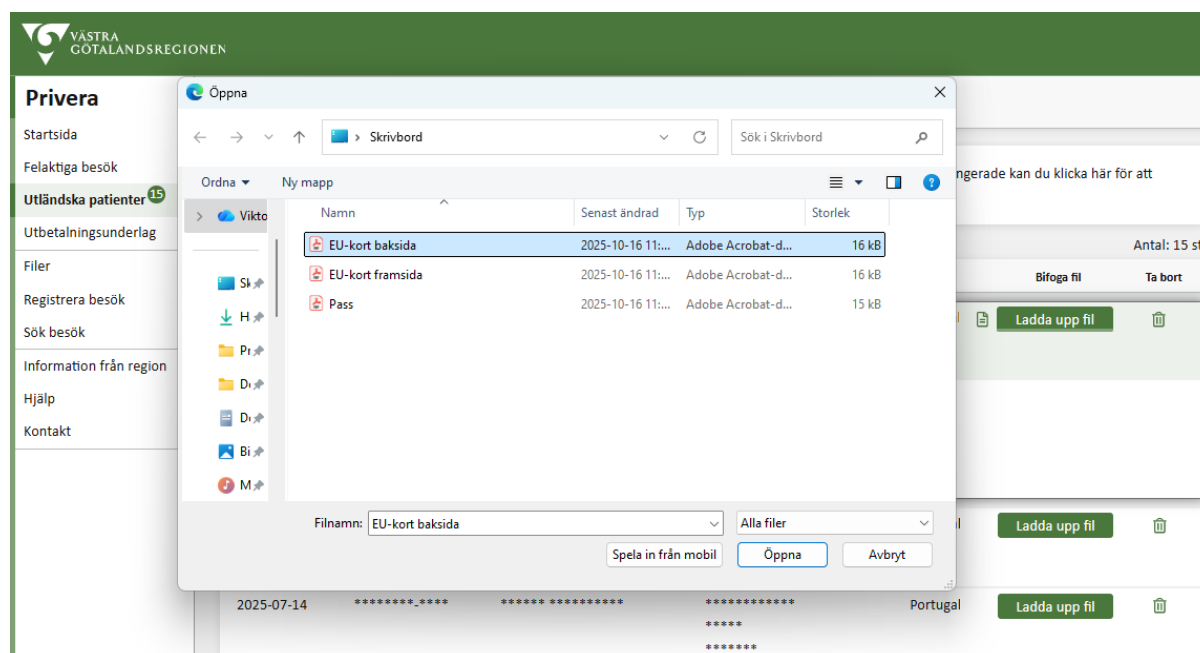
VÄSTRA GÖTALANDSREGIONEN

Privera

Startsida
Felaktiga besök
Utländska patienter 15
Utbetalningsunderlag
Filer
Registrera besök
Sök besök
Information från region
Hjälp
Kontakt

Öppna

Skrivbord

Sök i Skrivbord

Ordna
Ny mapp

Vikto

Sk
H
Pr
D
D
Bi
M

| Namn | Senast ändrad | Typ | Storlek |
|---|---|---|---|
| EU-kort baksida | 2025-10-16 11:... | Adobe Acrobat-d... | 16 kB |
| EU-kort framsida | 2025-10-16 11:... | Adobe Acrobat-d... | 16 kB |
| Pass | 2025-10-16 11:... | Adobe Acrobat-d... | 15 kB |

Filnamn: EU-kort baksida
Alla filer
Spela in från mobil
Öppna
Avbryt

ngerade kan du klicka här för att

Antal: 15 st

Bifoga fil
Ta bort

Ladda upp fil
Ladda upp fil

2025-07-14 ********_**** ****** ********** ************ ***** ******* Portugal
Ladda upp fil